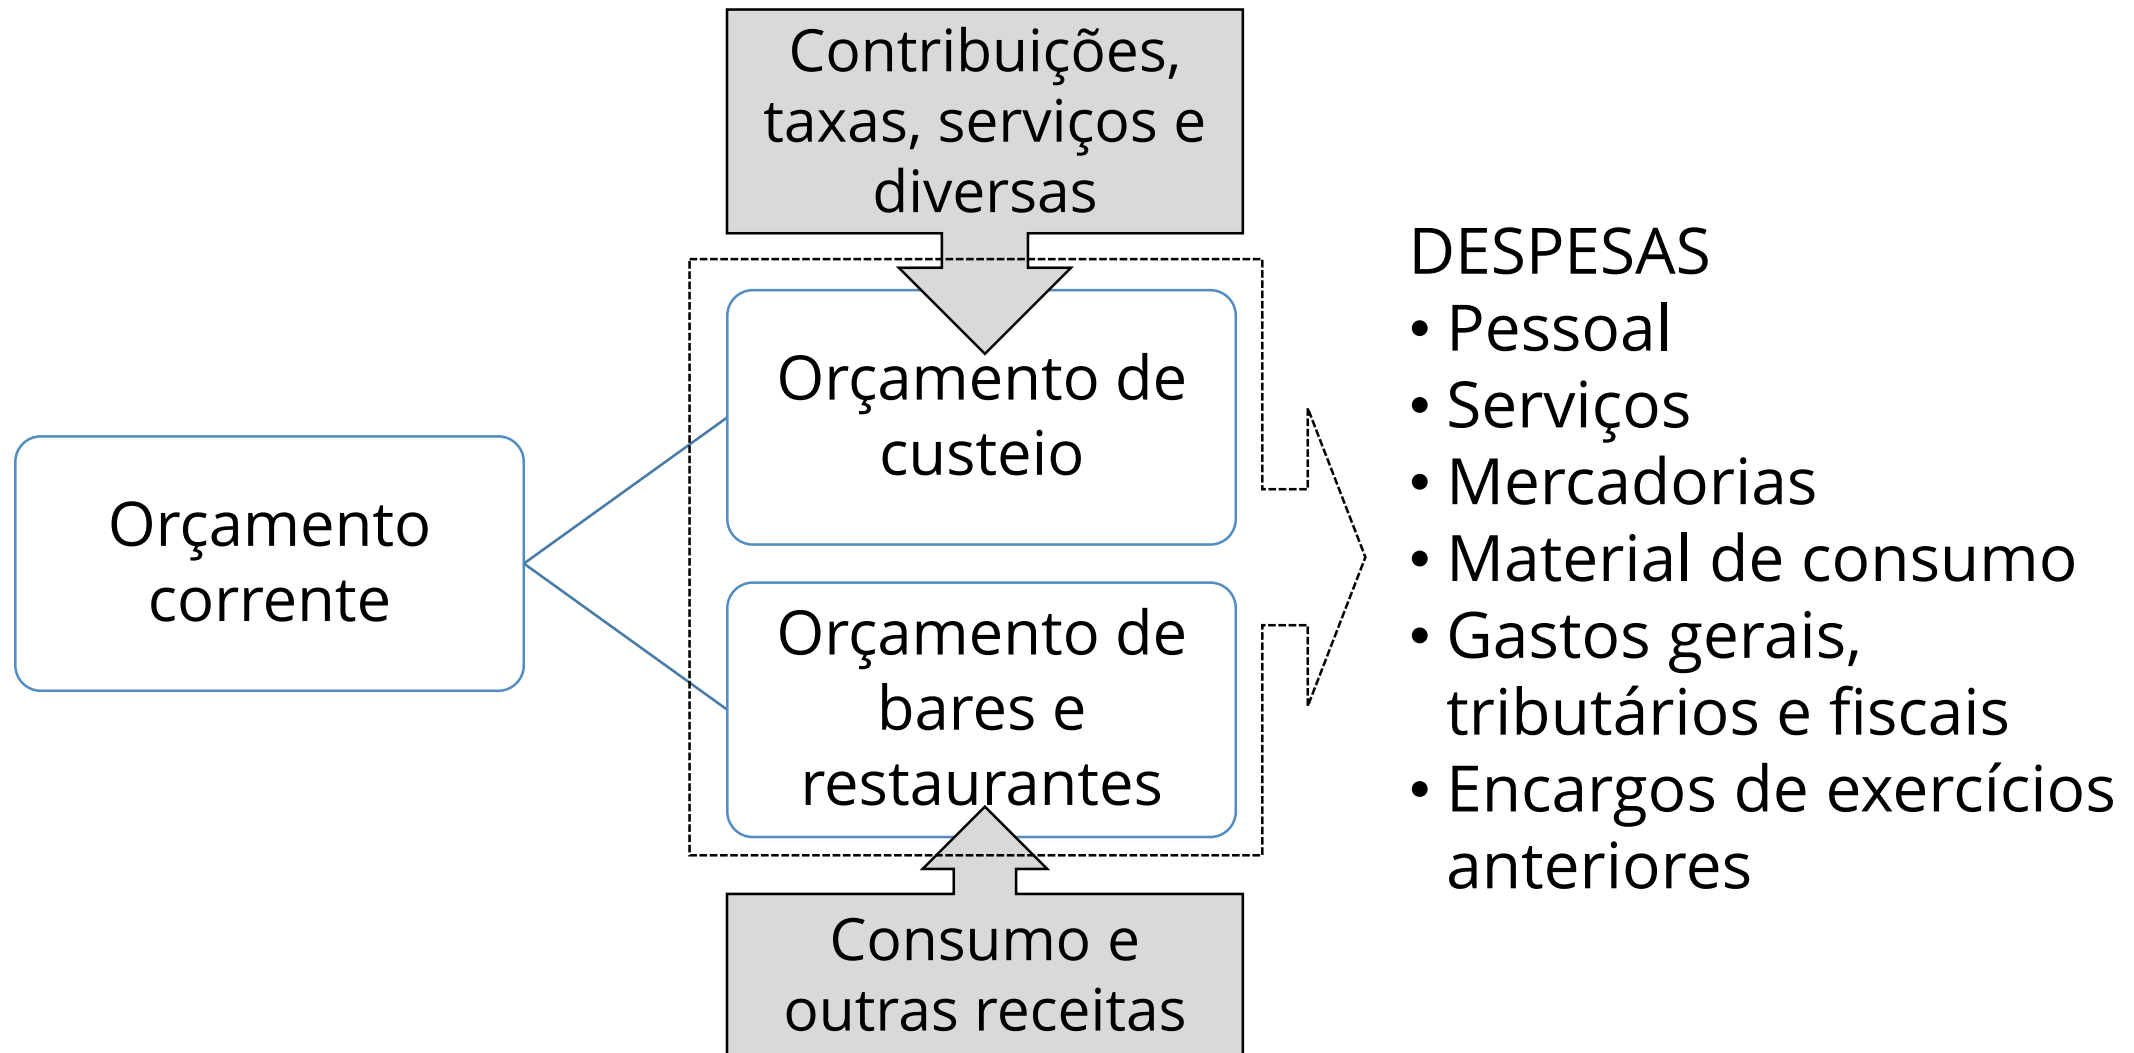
Contribuições, taxas, serviços e diversas

Orçamento corrente

Orçamento de custeio

Orçamento de bares e restaurantes

Consumo e outras receitas

DESPESAS
• Pessoal
• Serviços
• Mercadorias
• Material de consumo
• Gastos gerais, tributários e fiscais
• Encargos de exercícios anteriores